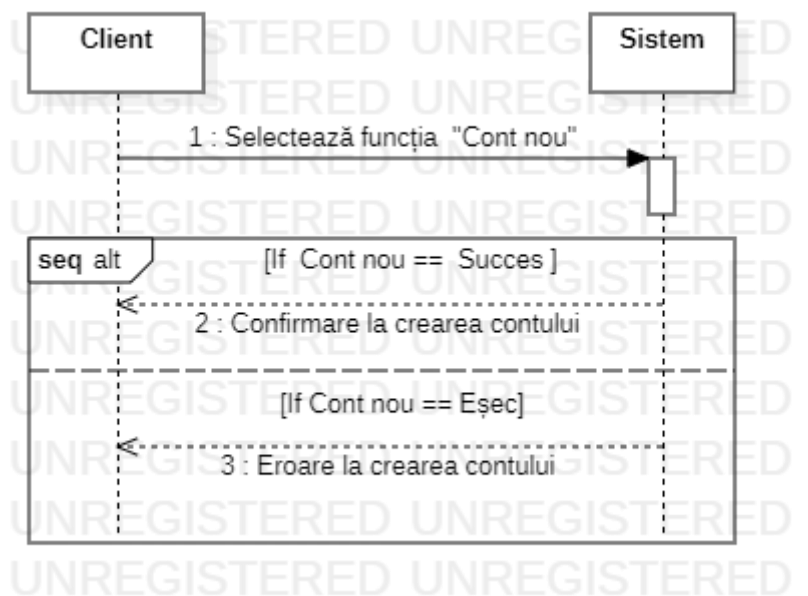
Client

Sistem

1 : Selectează funcția "Cont nou"

seq alt

[If Cont nou == Succes ]

2 : Confirmare la crearea contului

[If Cont nou == Eșec]

3 : Eroare la crearea contului

UNREGISTERED UNREGISTERED